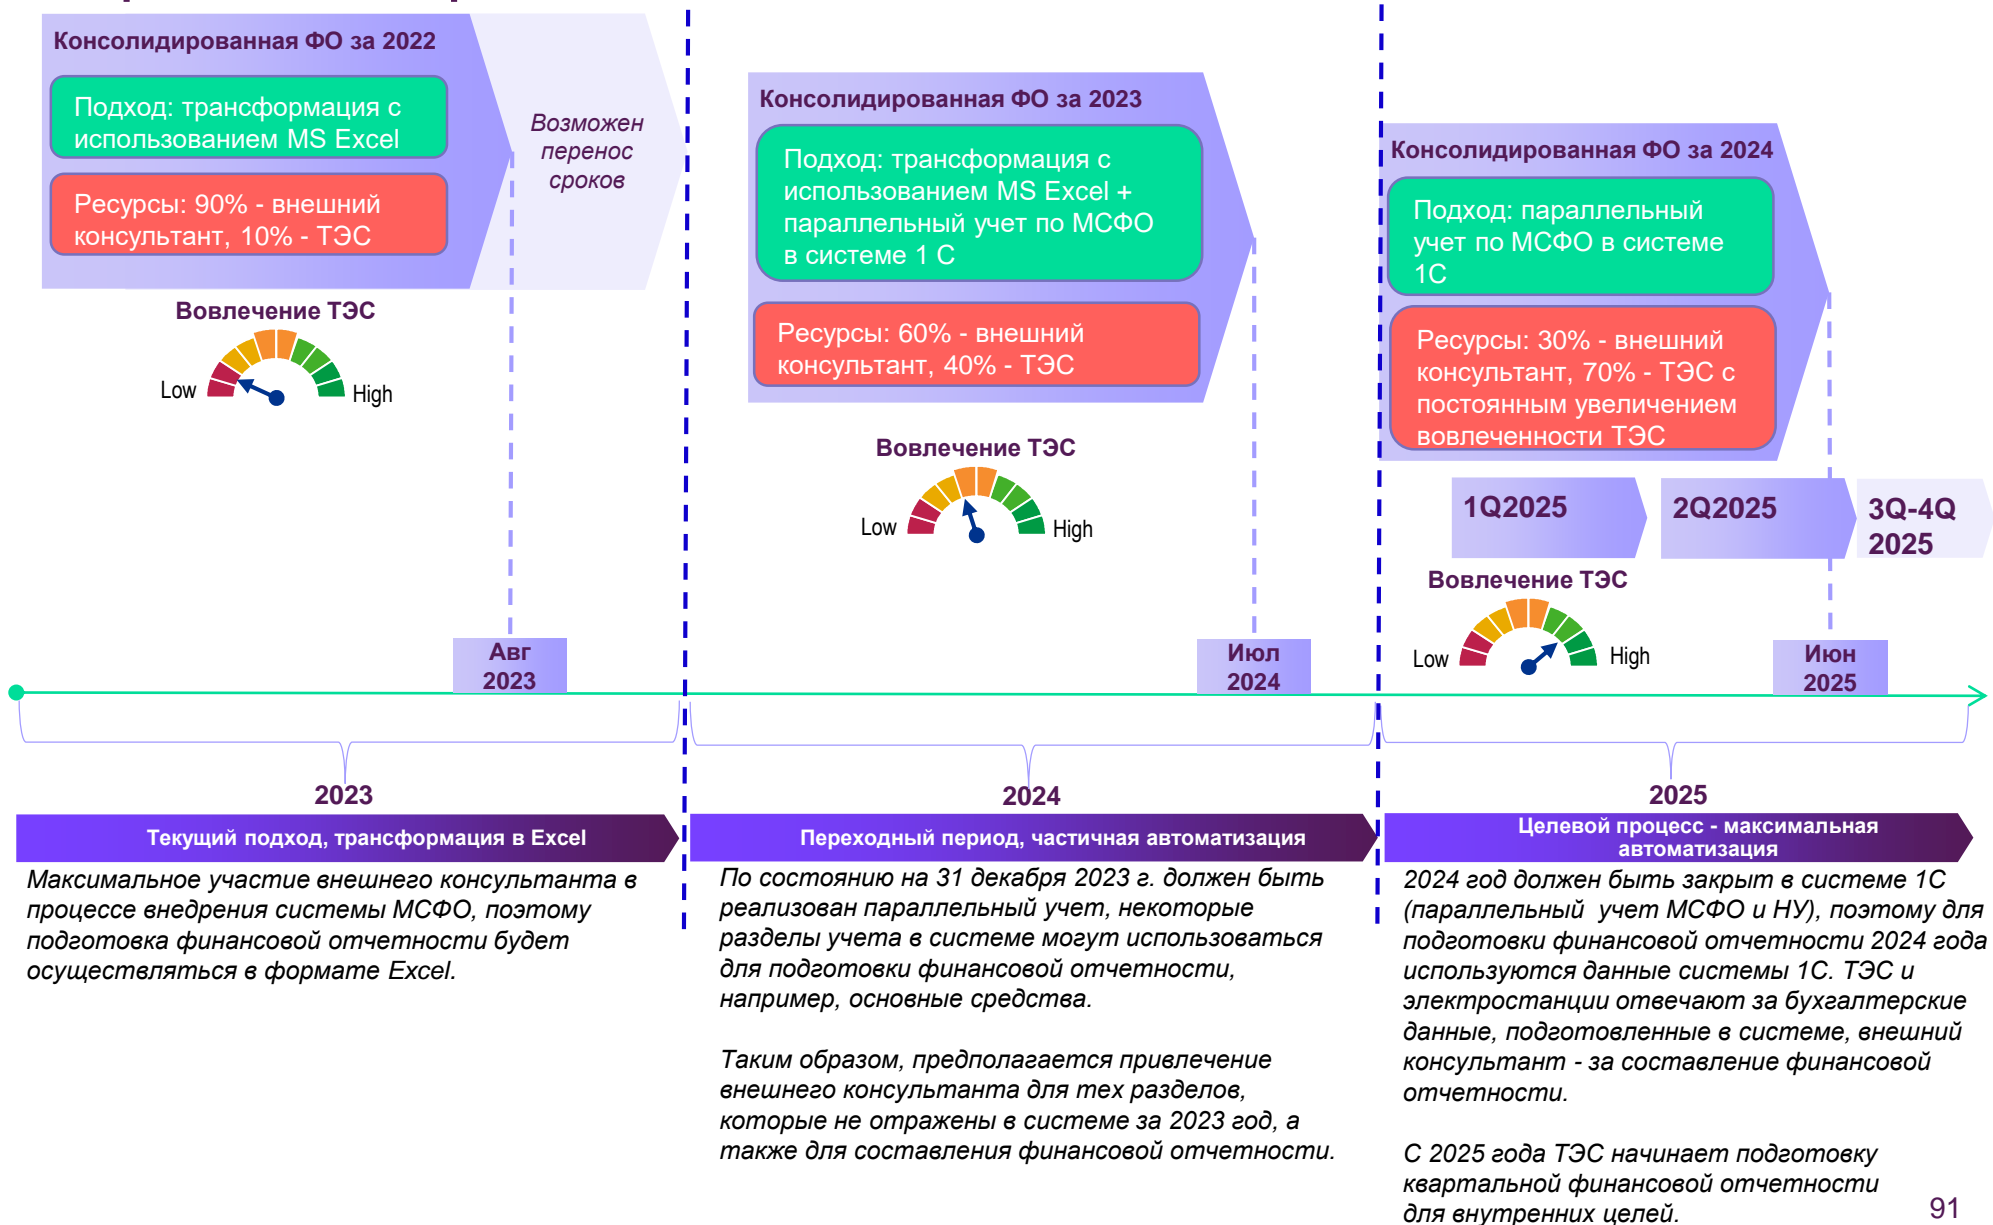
Консолидированная ФО за 2022

Подход: трансформация с использованием MS Excel

Ресурсы: 90% - внешний консультант, 10% - ТЭС

Возможен перенос сроков

Вовлечение ТЭС

Low High

Консолидированная ФО за 2023

Подход: трансформация с использованием MS Excel + параллельный учет по МСФО в системе 1 С

Ресурсы: 60% - внешний консультант, 40% - ТЭС

Вовлечение ТЭС

Low High

Консолидированная ФО за 2024

Подход: параллельный учет по МСФО в системе 1С

Ресурсы: 30% - внешний консультант, 70% - ТЭС с постоянным увеличением вовлеченности ТЭС

1Q2025

2Q2025

3Q-4Q 2025

Вовлечение ТЭС

Low High

Авг 2023

Июл 2024

Июн 2025

2023

2024

2025

Текущий подход, трансформация в Excel

Переходный период, частичная автоматизация

Целевой процесс - максимальная автоматизация

Максимальное участие внешнего консультанта в процессе внедрения системы МСФО, поэтому подготовка финансовой отчетности будет осуществляться в формате Excel.

По состоянию на 31 декабря 2023 г. должен быть реализован параллельный учет, некоторые разделы учета в системе могут использоваться для подготовки финансовой отчетности, например, основные средства.

Таким образом, предполагается привлечение внешнего консультанта для тех разделов, которые не отражены в системе за 2023 год, а также для составления финансовой отчетности.

2024 год должен быть закрыт в системе 1С (параллельный учет МСФО и НУ), поэтому для подготовки финансовой отчетности 2024 года используются данные системы 1С. ТЭС и электростанции отвечают за бухгалтерские данные, подготовленные в системе, внешний консультант - за составление финансовой отчетности.

С 2025 года ТЭС начинает подготовку квартальной финансовой отчетности для внутренних целей.

91